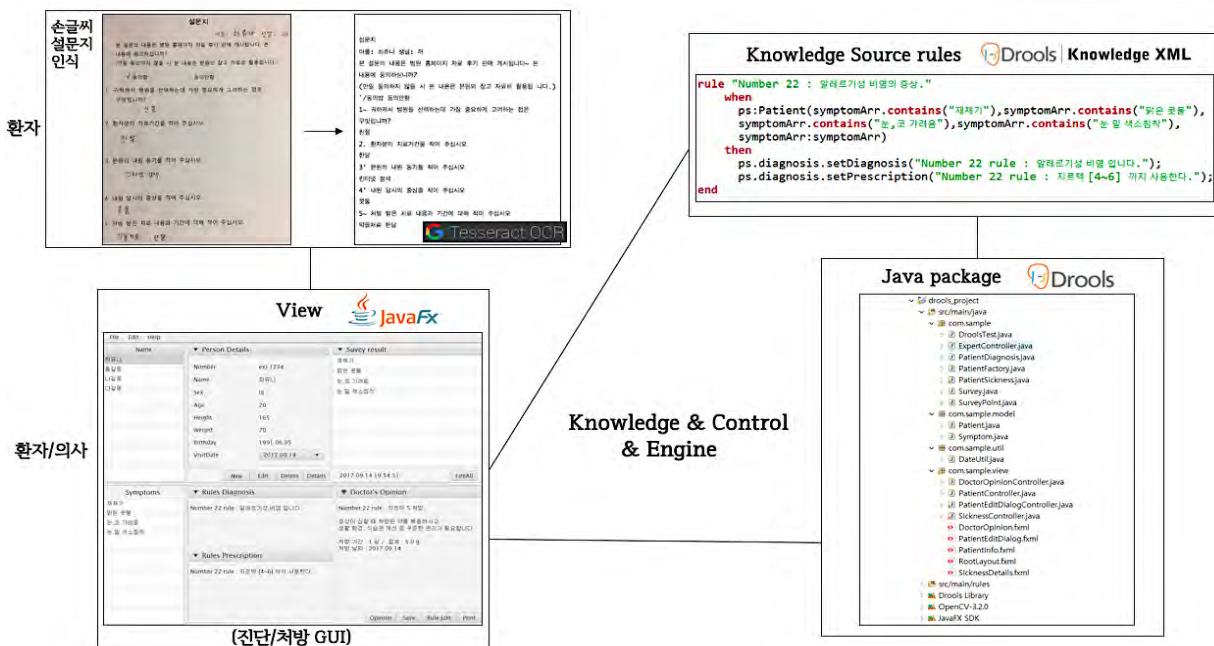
손글씨 설문지 인식

환자

설문지

이름: 최하나 성남: 저
본 설문의 내용은 병원 홈페이지 자료 후기 란에 게시됩니다~ 본 내용에 동의하십니까?
(만일 동의하지 않을 시 본 내용은 본원의 참고 자료로 활용됩니다.)
'/동의함 동의안함
1- 귀하께서 병원을 선택하는데 가장 중요하게 고려하는 점은 무엇입니까?
친절
2. 환자분의 치료기간을 적어 주십시오
한달
3' 분원의 내원 동기를 적어 주십시오
친지의 권유
4' 내원 당시의 증상을 적어 주십시오
콧물
5~ 처방 받은 치료 내용과 기간에 대해 적어 주십시오
약물치료 한달

Tesseract OCR

Knowledge Source rules Drools | Knowledge XML

rule "Number 22 : 알레르기성 비염의 증상."
when
ps:Patient(symptomArr.contains("재채기"),symptomArr.contains("맑은 콧물"), symptomArr.contains("눈,코 가려움"),symptomArr.contains("눈 밑 색소침착"), symptomArr:symptomArr)
then
ps.diagnosis.setDiagnosis("Number 22 rule : 알레르기성 비염 입니다.");
ps.diagnosis.setPrescription("Number 22 rule : 지르텍 [4~6] 까지 사용한다.");
end

View JavaFx

환자/의사

File Edit Help
Name
최하나
홍길동
나길동
다길동
Person Details
Number ext 1234
Name 최하나
Sex 여
Age 20
Height 165
Weight 70
Birthday 1991.06.05
VisitDate 2017.09.14
Survey result
재채기
맑은 콧물
눈,코 가려움
눈 밑 색소침착
New Edit Delete Details 2017.09.14 (9:54:1) EditAll
Symptoms
재채기
맑은 콧물
눈,코 가려움
눈 밑 색소침착
Rules Diagnosis
Number 22 rule : 알레르기성 비염 입니다.
Rules Prescription
Number 22 rule : 지르텍 [4~6] 까지 사용한다.
Doctor's Opinion
Number 22 rule : 지르텍 5 처방
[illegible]
Opinion Save Rule Edit Print

(진단/처방 GUI)

Knowledge & Control & Engine

Java package Drools

drools_project
src/main/java
com.sample
DroolsTest.java
ExpertController.java
PatientDiagnosis.java
PatientFactory.java
PatientSickness.java
Survey.java
SurveyPoint.java
com.sample.model
Patient.java
Symptom.java
com.sample.util
DateUtil.java
com.sample.view
DoctorOpinionController.java
PatientController.java
PatientEditDialogController.java
SicknessController.java
DoctorOpinion.fxml
PatientEditDialog.fxml
PatientInfo.fxml
RootLayout.fxml
SicknessDetails.fxml
src/main/rules
Drools Library
OpenCV-3.2.0
JavaFX SDK